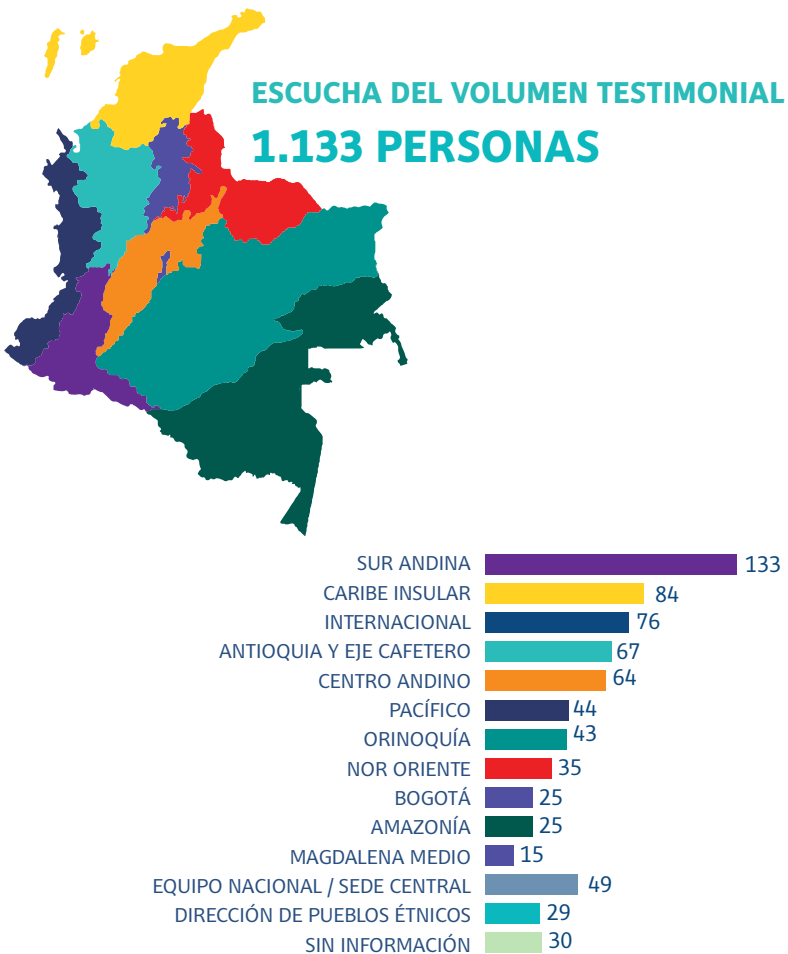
ESCUCHA DEL VOLUMEN TESTIMONIAL
1.133 PERSONAS

| | |
|---|---|
| SUR ANDINA | 133 |
| CARIBE INSULAR | 84 |
| INTERNACIONAL | 76 |
| ANTIOQUIA Y EJE CAFETERO | 67 |
| CENTRO ANDINO | 64 |
| PACÍFICO | 44 |
| ORINOQUÍA | 43 |
| NOR ORIENTE | 35 |
| BOGOTÁ | 25 |
| AMAZONÍA | 25 |
| MAGDALENA MEDIO | 15 |
| EQUIPO NACIONAL / SEDE CENTRAL | 49 |
| DIRECCIÓN DE PUEBLOS ÉTNICOS | 29 |
| SIN INFORMACIÓN | 30 |